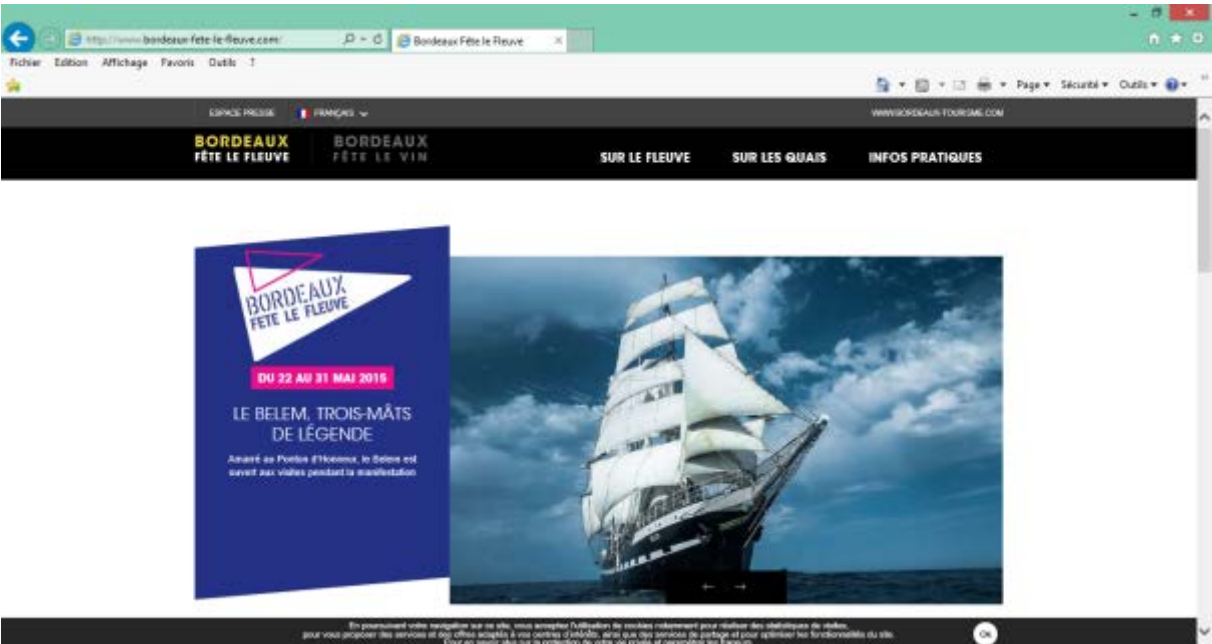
http://www.bordeaux-fete-le-fleuve.com/
Bordeaux Fête le Fleuve

Fichier Edition Affichage Favoris Outils ?

Page ▾ Sécurité ▾ Outils ▾

ESPACE PRESSE FRANÇAIS

WWW.BORDEAUX-TOURISME.COM

BORDEAUX FÊTE LE FLEUVE

BORDEAUX FÊTE LE VIN

SUR LE FLEUVE SUR LES QUAIS INFOS PRATIQUES

BORDEAUX FETE LE FLEUVE

DU 22 AU 31 MAI 2015

LE BELEM, TROIS-MÂTS DE LÉGENDE

Amarré au Ponton d'Honneur, le Belem est ouvert aux visites pendant la manifestation

← →

En poursuivant votre navigation sur ce site, vous acceptez l'utilisation de cookies notamment pour réaliser des statistiques de visites, pour vous proposer des services et des offres adaptés à vos centres d'intérêts, ainsi que des services de partage et pour optimiser les fonctionnalités du site. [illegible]

OK